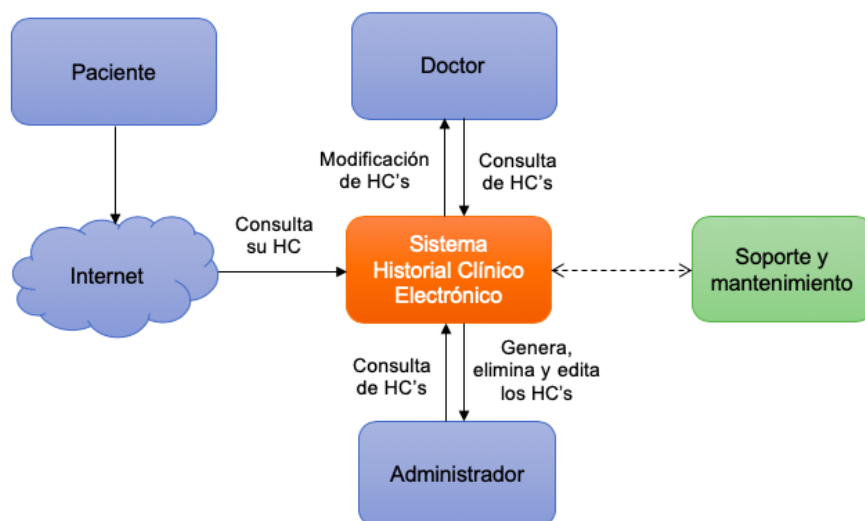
Paciente

Doctor

Modificación de HC's

Consulta de HC's

Internet

Consulta su HC

Sistema Historial Clínico Electrónico

Soporte y mantenimiento

Consulta de HC's

Genera, elimina y edita los HC's

Administrador